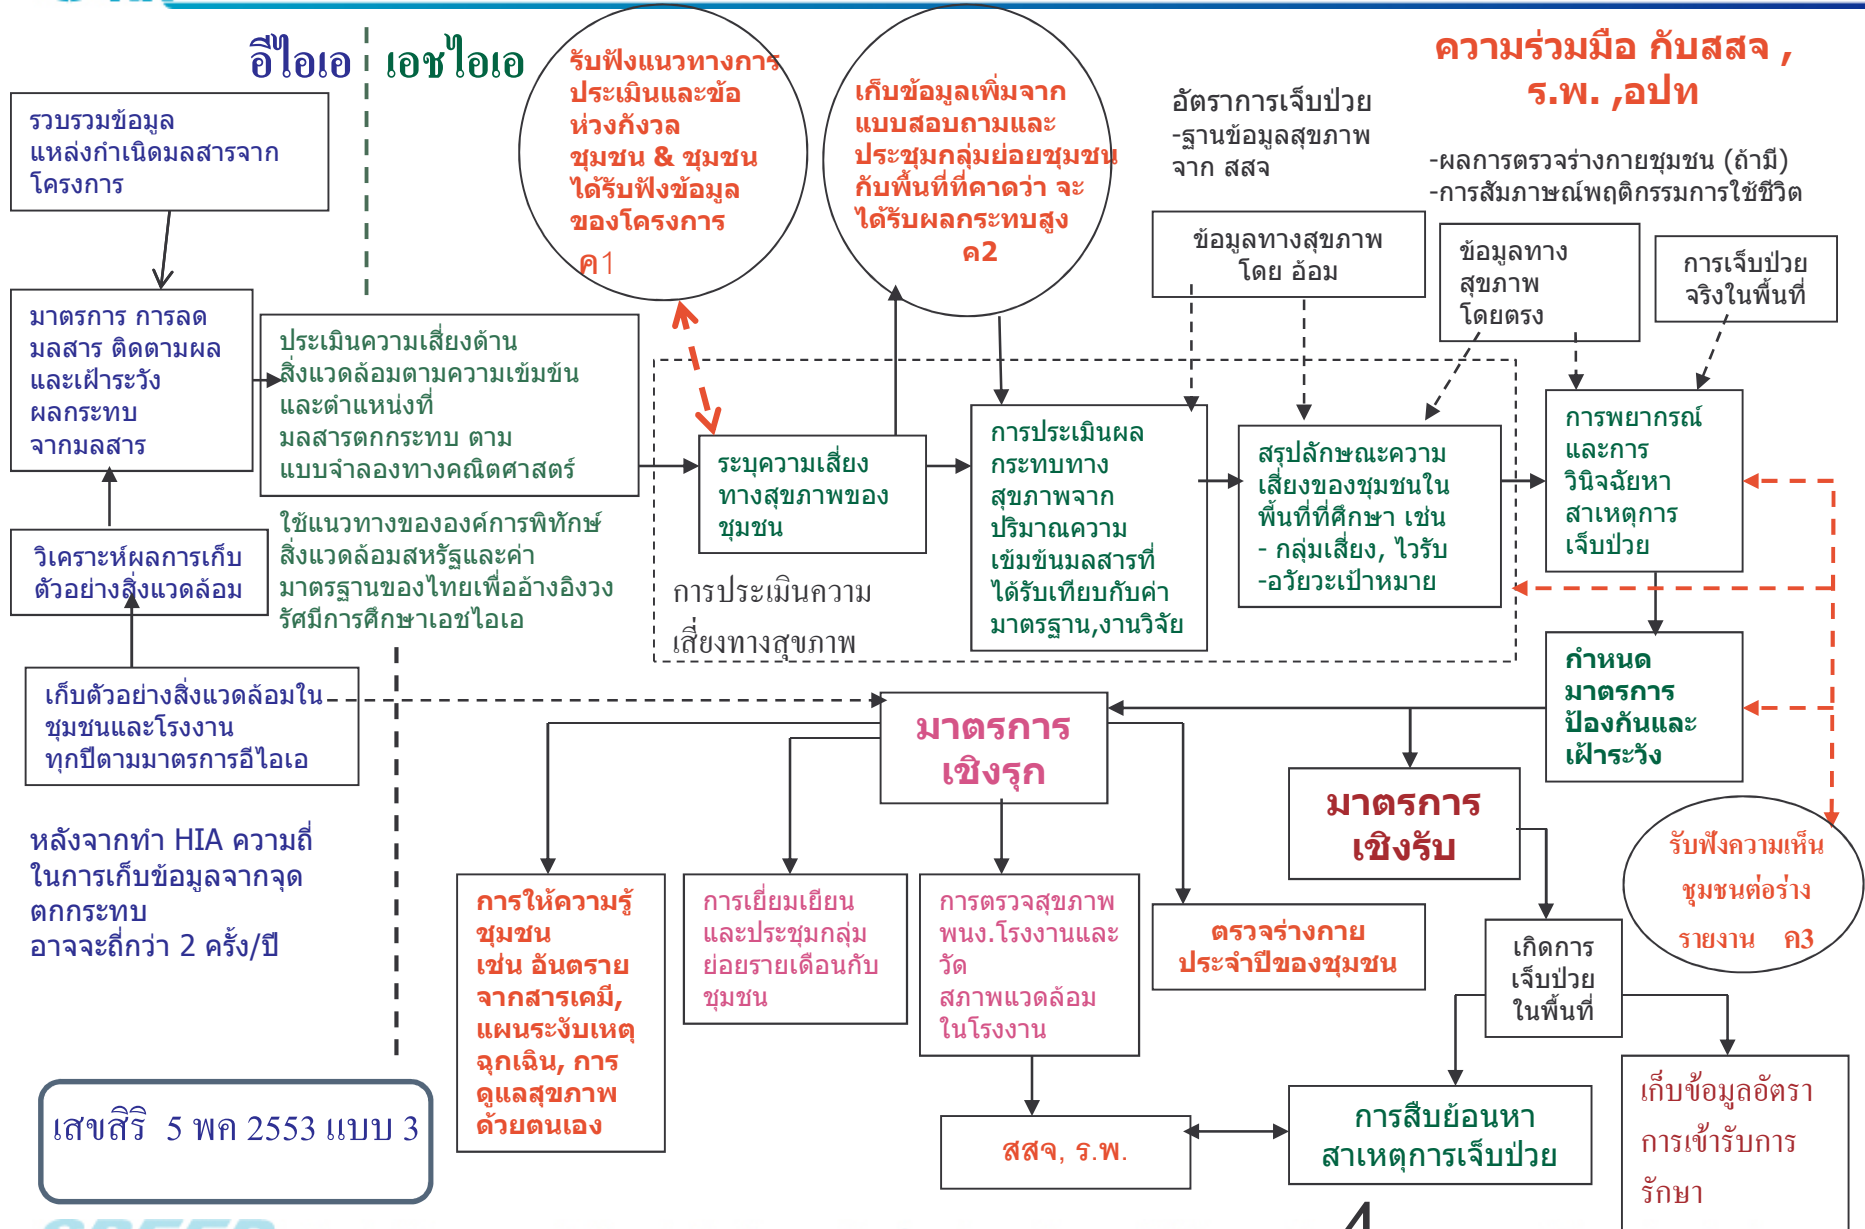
อีไอเอ

เอชไอเอ

รับฟังแนวทางการประเมินและข้อห่วงกังวล ชุมชน & ชุมชนได้รับฟังข้อมูลของโครงการ ค1

เก็บข้อมูลเพิ่มจากแบบสอบถามและประชุมกลุ่มย่อยชุมชนกับพื้นที่ที่คาดว่า จะได้รับผลกระทบสูง ค2

ความร่วมมือ กับสสจ , ร.พ. ,อปท

อัตราการเจ็บป่วย -ฐานข้อมูลสุขภาพ จาก สสจ

-ผลการตรวจร่างกายชุมชน (ถ้ามี) -การสัมภาษณ์พฤติกรรมการใช้ชีวิต

รวบรวมข้อมูล แหล่งกำเนิดมลสารจากโครงการ

ข้อมูลทางสุขภาพ โดย อ้อม

ข้อมูลทาง สุขภาพ โดยตรง

การเจ็บป่วย จริงในพื้นที่

มาตรการ การลด มลสาร ติดตามผล และเฝ้าระวัง ผลกระทบ จากมลสาร

ประเมินความเสี่ยงด้าน สิ่งแวดล้อมตามความเข้มข้น และตำแหน่งที่ มลสารตกกระทบ ตาม แบบจำลองทางคณิตศาสตร์

ระบุความเสี่ยง ทางสุขภาพของ ชุมชน

การประเมินผล กระทบทาง สุขภาพจาก ปริมาณความ เข้มข้นมลสารที่ ได้รับเทียบกับค่า มาตรฐาน,งานวิจัย

สรุปลักษณะความ เสี่ยงของชุมชนใน พื้นที่ที่ศึกษา เช่น - กลุ่มเสี่ยง, ไวรับ -อวัยวะเป้าหมาย

การพยากรณ์ และการ วินิจฉัยหา สาเหตุการ เจ็บป่วย

วิเคราะห์ผลการเก็บ ตัวอย่างสิ่งแวดล้อม

ใช้แนวทางขององค์การพิทักษ์ สิ่งแวดล้อมสหรัฐและค่า มาตรฐานของไทยเพื่ออ้างอิงวง รัศมีการศึกษาเอชไอเอ

การประเมินความ เสี่ยงทางสุขภาพ

เก็บตัวอย่างสิ่งแวดล้อมใน ชุมชนและโรงงาน ทุกปีตามมาตรการอีไอเอ

มาตรการ เชิงรุก

กำหนด มาตรการ ป้องกันและ เฝ้าระวัง

มาตรการ เชิงรับ

หลังจากทำ HIA ความถี่ ในการเก็บข้อมูลจากจุด ตกกระทบ อาจจะถี่กว่า 2 ครั้ง/ปี

การให้ความรู้ ชุมชน เช่น อันตราย จากสารเคมี, แผนระงับเหตุ ฉุกเฉิน, การ ดูแลสุขภาพ ด้วยตนเอง

การเยี่ยมเยียน และประชุมกลุ่ม ย่อยรายเดือนกับ ชุมชน

การตรวจสุขภาพ พนง.โรงงานและ วัด สภาพแวดล้อม ในโรงงาน

ตรวจร่างกาย ประจำปีของชุมชน

เกิดการ เจ็บป่วย ในพื้นที่

รับฟังความเห็น ชุมชนต่อร่าง รายงาน ค3

เสขสิริ 5 พค 2553 แบบ 3

สสจ, ร.พ.

การสืบย้อนหา สาเหตุการเจ็บป่วย

เก็บข้อมูลอัตรา การเข้ารับการ รักษา